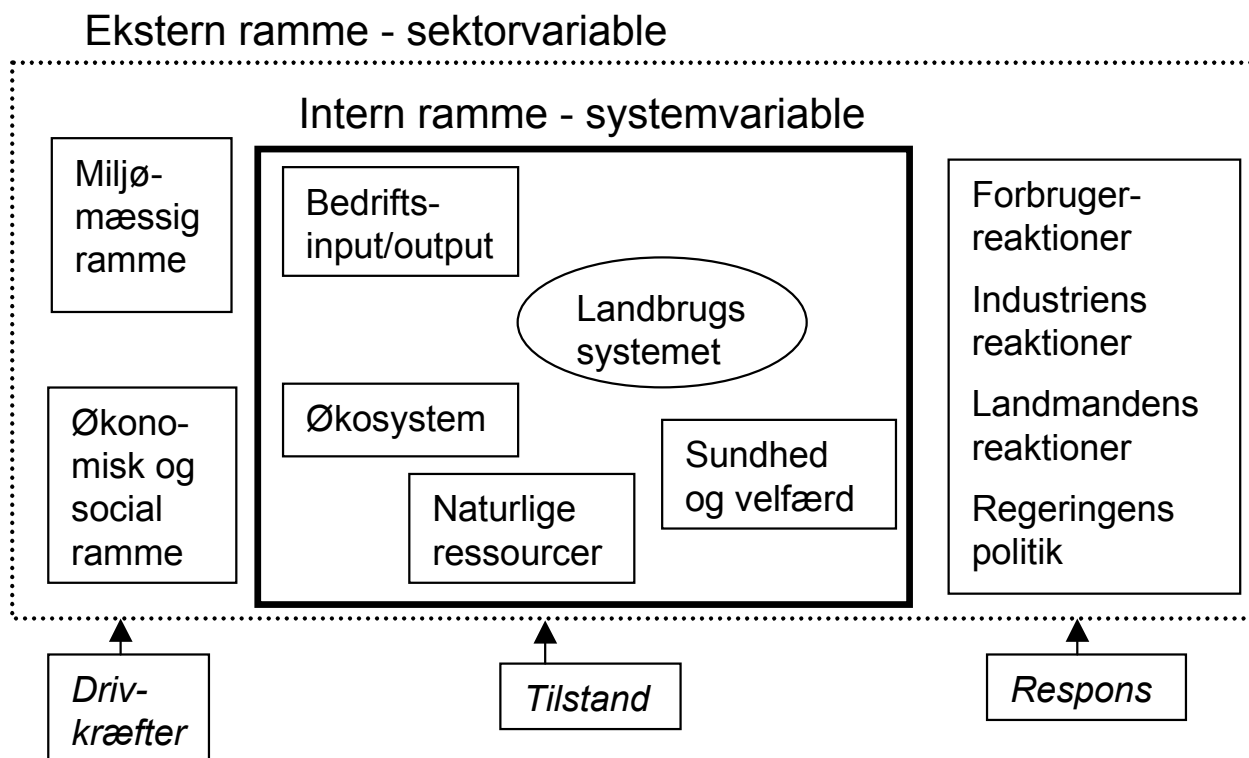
Ekstern ramme - sektorvariable

Intern ramme - systemvariable

Miljømæssig ramme

Økonomisk og social ramme

Bedriftsinput/output

Landbrugs systemet

Økosystem

Sundhed og velfærd

Naturlige ressourcer

Forbrugerreaktioner

Industriens reaktioner

Landmandens reaktioner

Regeringens politik

Drivkræfter

Tilstand

Respons